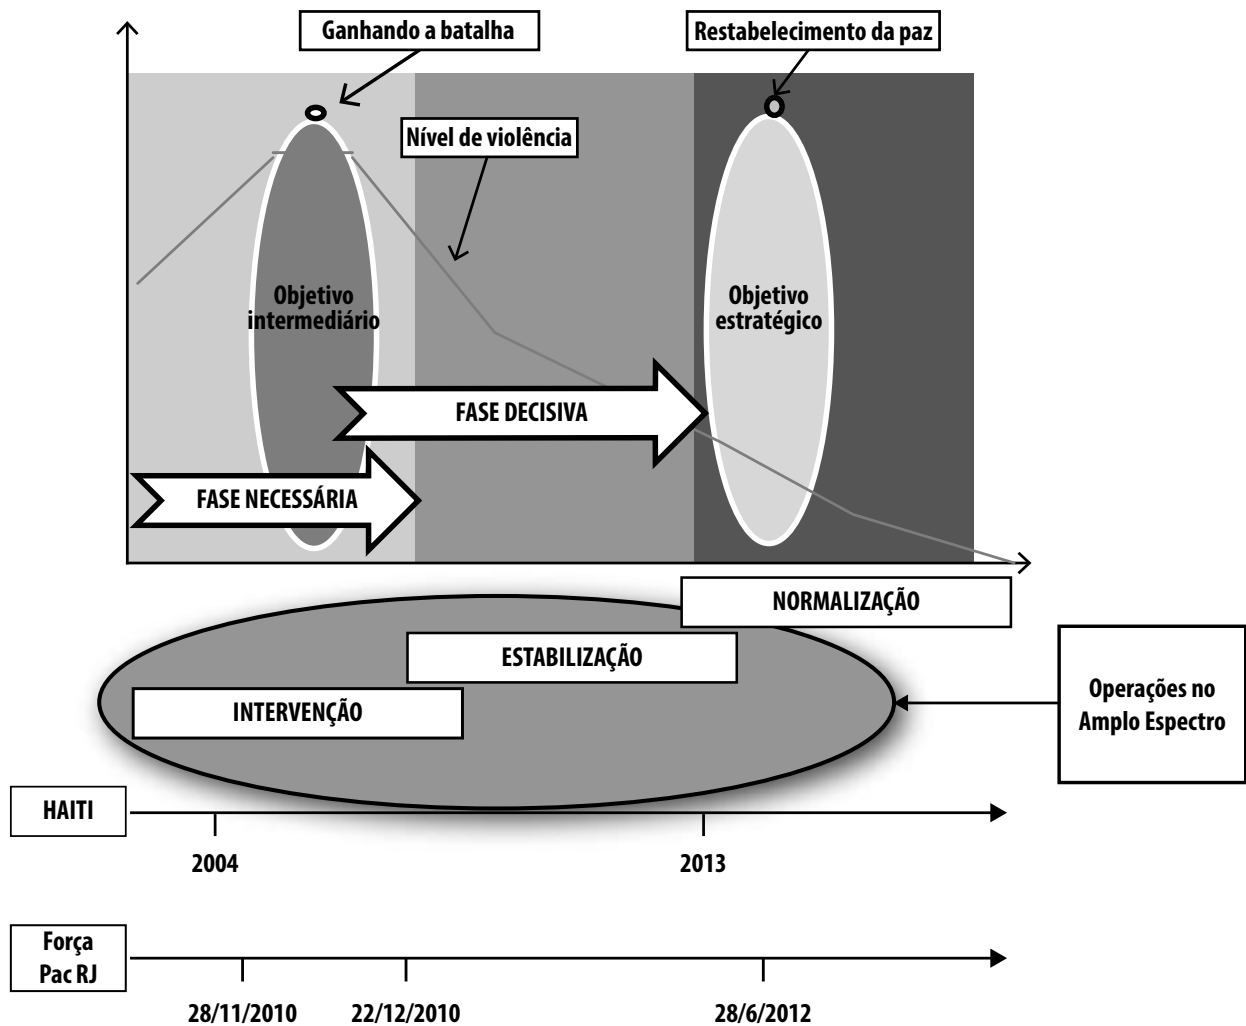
Ganhando a batalha

Restabelecimento da paz

Nível de violência

Objetivo intermediário

Objetivo estratégico

FASE DECISIVA

FASE NECESSÁRIA

NORMALIZAÇÃO

ESTABILIZAÇÃO

INTERVENÇÃO

Operações no Amplo Espectro

HAITI

2004

2013

Força Pac RJ

28/11/2010

22/12/2010

28/6/2012